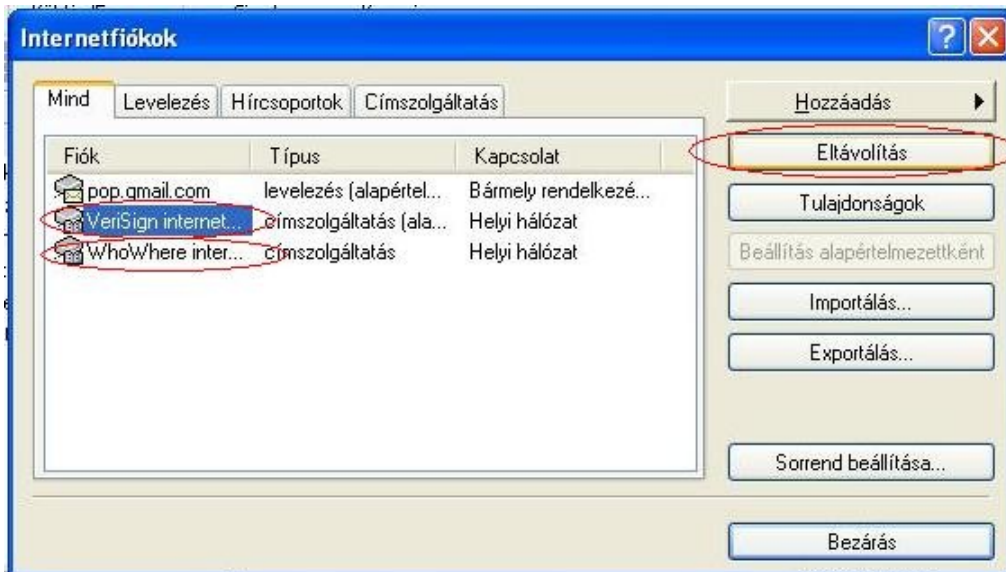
Internetfiókok

Mind | Levelezés | Hírcsoportok | Címszolgáltatás

| Fiók | Típus | Kapcsolat |
|---|---|---|
| pop.gmail.com | levelezés (alapértel... | Bármely rendelkezé... |
| VeriSign internet... | címszolgáltatás (ala... | Helyi hálózat |
| WhoWhere inter... | címszolgáltatás | Helyi hálózat |

Hozzáadás
Eltávolítás
Tulajdonságok
Beállítás alapértelmezettként
Importálás...
Exportálás...
Sorrend beállítása...
Bezárás